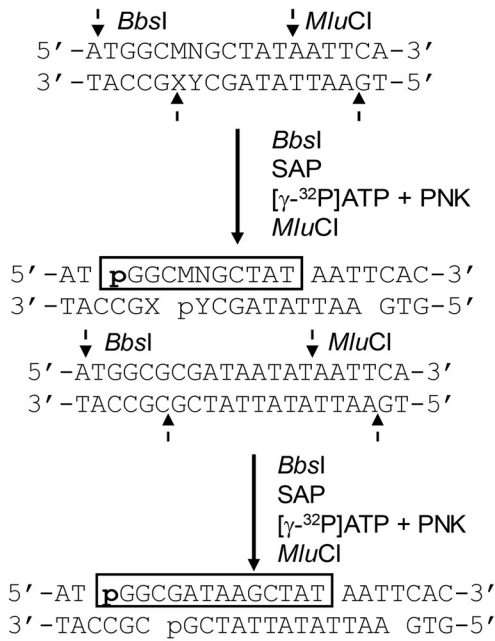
*Bbs*I *Mlu*CI
5′-ATGGCMNGCTATAATTCA-3′
3′-TACCGXYCGATATTAAGT-5′

*Bbs*I
SAP
[$\gamma$-$^{32}$P]ATP + PNK
*Mlu*CI

5′-AT pGGCMNGCTAT AATTCAC-3′
3′-TACCGX pYCGATATTAA GTG-5′

*Bbs*I *Mlu*CI
5′-ATGGCGCGATAATATAATTCA-3′
3′-TACCGCGCTATTATATTAAGT-5′

*Bbs*I
SAP
[$\gamma$-$^{32}$P]ATP + PNK
*Mlu*CI

5′-AT pGGCGATAAGCTAT AATTCAC-3′
3′-TACCGC pGCTATTATATTAA GTG-5′